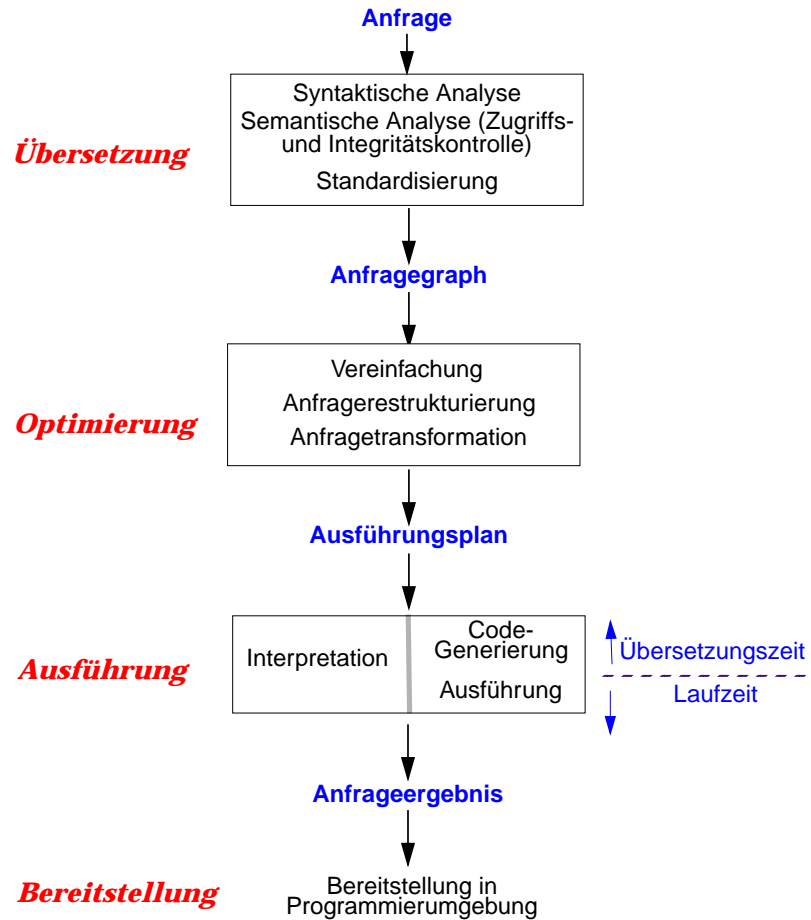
Anfrage

Übersetzung

Syntaktische Analyse
Semantische Analyse (Zugriffs- und Integritätskontrolle)
Standardisierung

Anfragegraph

Optimierung

Vereinfachung
Anfragerestrukturierung
Anfragetransformation

Ausführungsplan

Ausführung

Interpretation

Code-Generierung
Ausführung

Übersetzungszeit
Laufzeit

Anfrageergebnis

Bereitstellung

Bereitstellung in Programmierumgebung